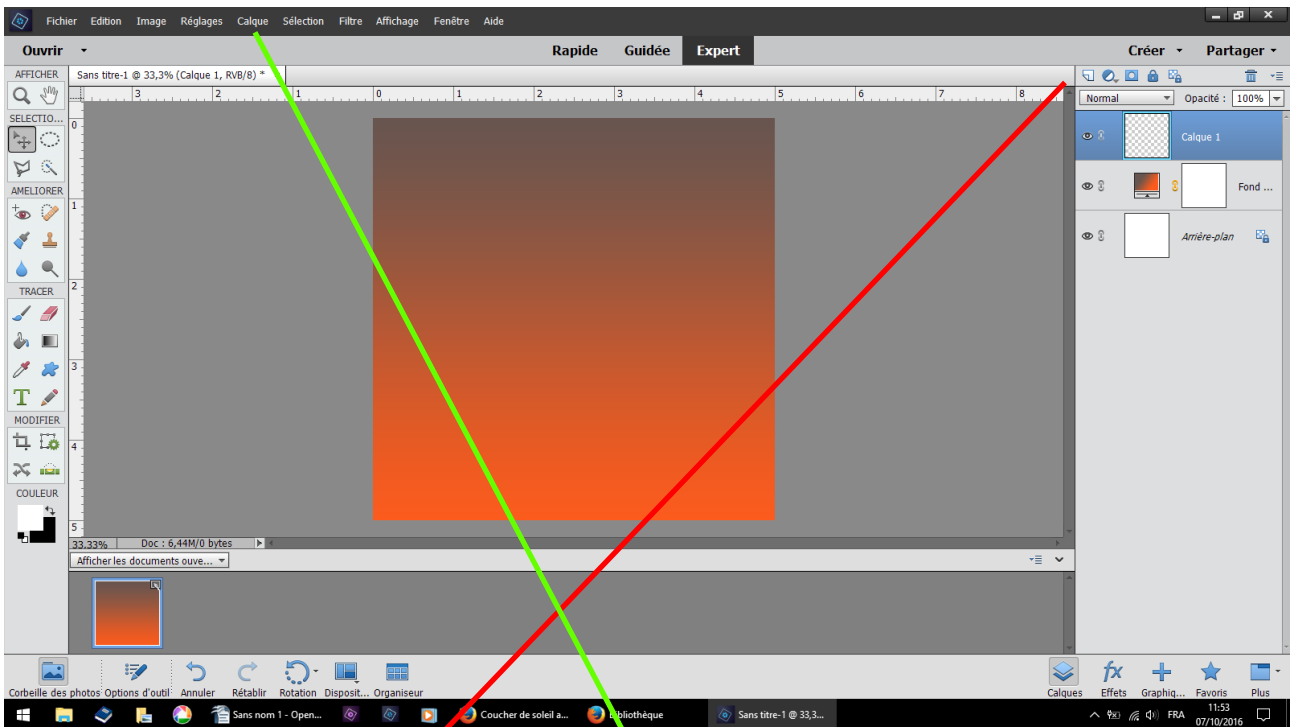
Fichier Edition Image Réglages Calque Sélection Filtre Affichage Fenêtre Aide

Ouvrir

Rapide Guidée Expert

Créer Partager

AFFICHER

Sans titre-1 @ 33,3% (Calque 1, RVB/8) *

SELECTIO...

AMELIORER

TRACER

MODIFIER

COULEUR

3 2 1 0 1 2 3 4 5 6 7 8

0 1 2 3 4 5

33.33% Doc : 6,44M/0 bytes

Afficher les documents ouve...

Normal Opacité : 100%

Calque 1

Fond ...

Arrière-plan

Corbeille des photos Options d'outil Annuler Rétablir Rotation Disposit... Organiseur

Calques Effets Graphiq... Favoris Plus

Sans nom 1 - Open... Coucher de soleil a... Bibliothèque Sans titre-1 @ 33,3...

FRA 11:53 07/10/2016